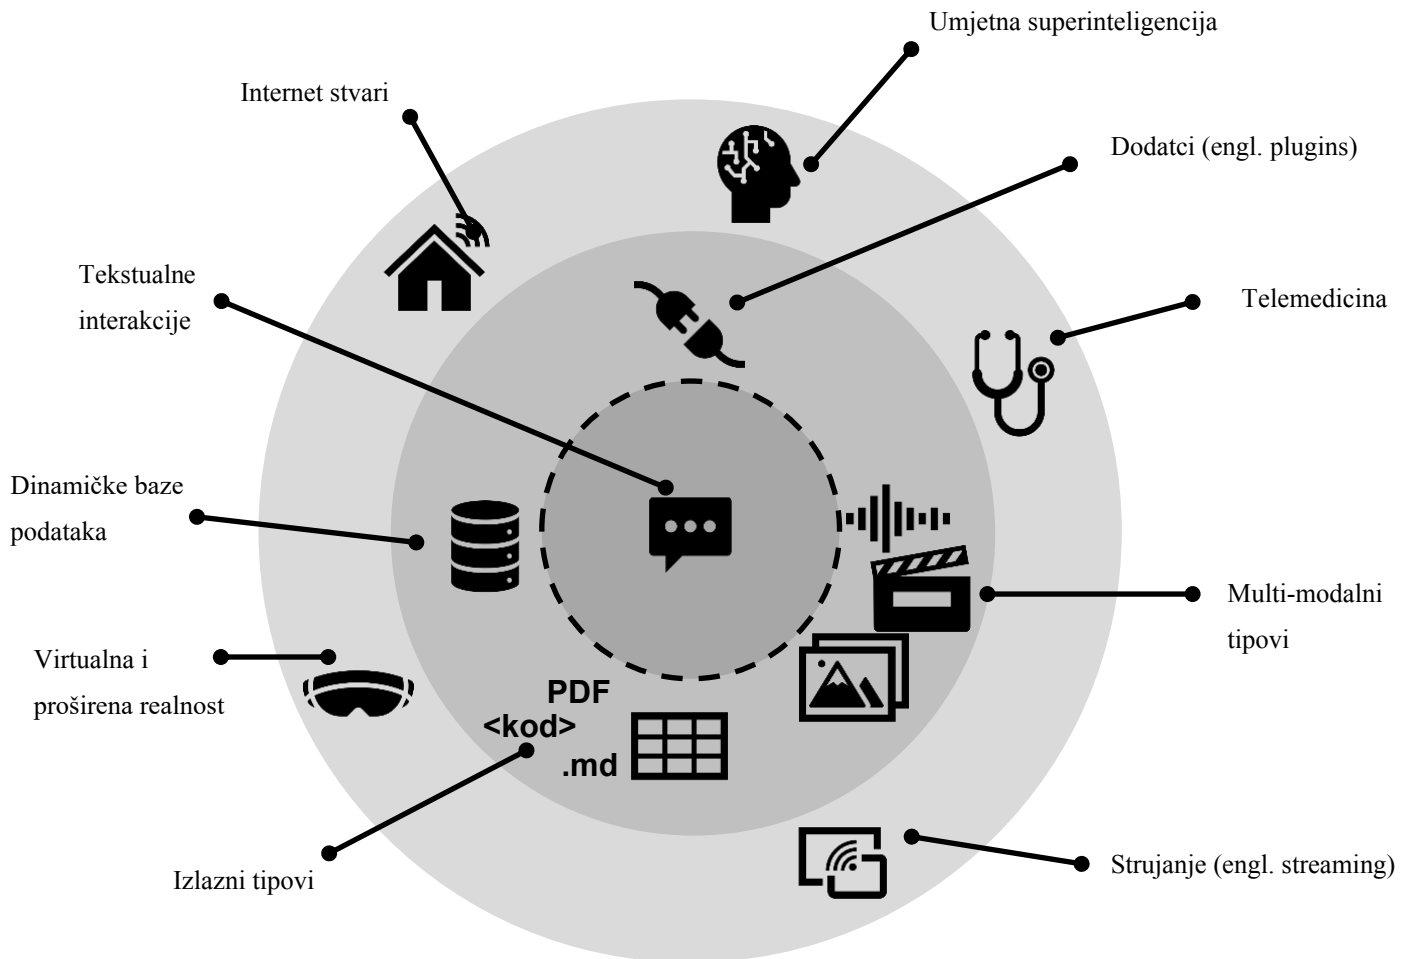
Umjetna superinteligencija

Internet stvari

Dodatci (engl. plugins)

Tekstualne interakcije

Telemedicina

Dinamičke baze podataka

Multi-modalni tipovi

Virtualna i proširena realnost

PDF
<kod>
.md

Izlazni tipovi

Strujanje (engl. streaming)